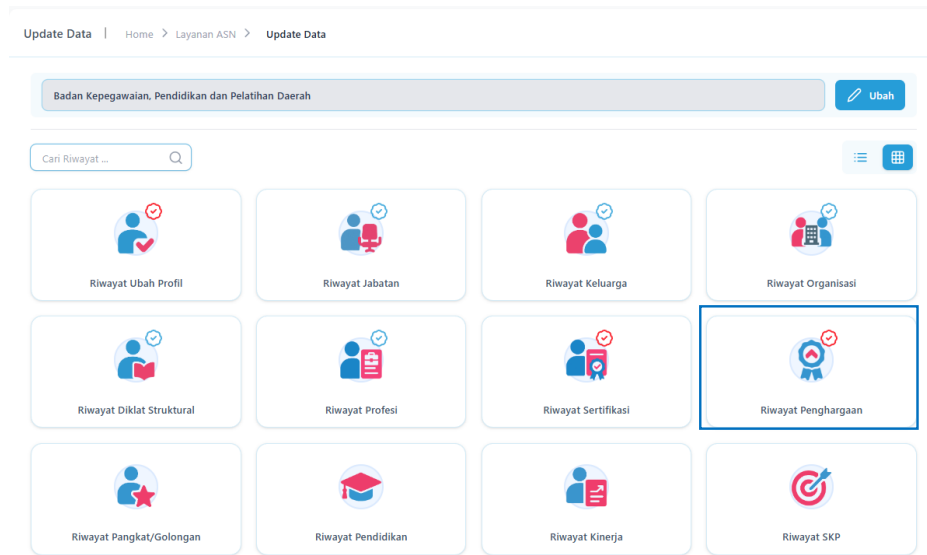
Update Data | Home > Layanan ASN > Update Data

Badan Kepegawaian, Pendidikan dan Pelatihan Daerah

Ubah

Cari Riwayat ...

Riwayat Ubah Profil

Riwayat Jabatan

Riwayat Keluarga

Riwayat Organisasi

Riwayat Diklat Struktural

Riwayat Profesi

Riwayat Sertifikasi

Riwayat Penghargaan

Riwayat Pangkat/Golongan

Riwayat Pendidikan

Riwayat Kinerja

Riwayat SKP